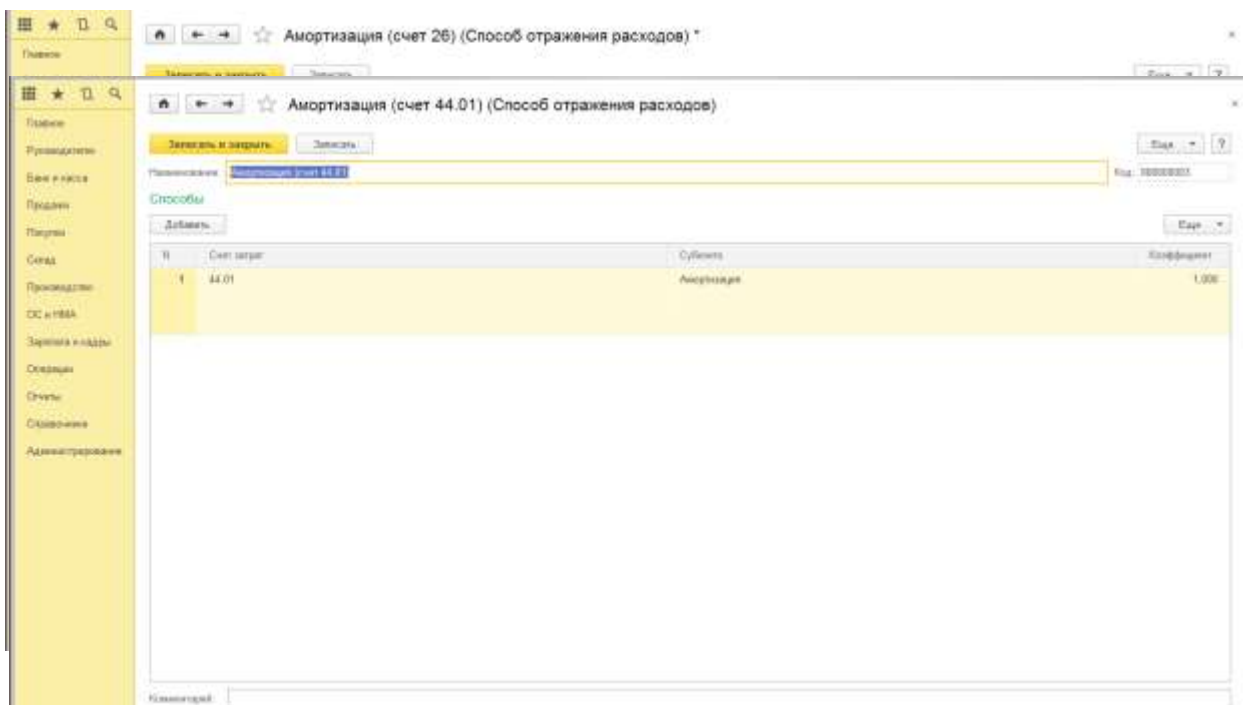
Главное

Амортизация (счет 26) (Способ отражения расходов) *

Записать и закрыть Записать

Еще ?

Главное
Руководителю
Банк и касса
Продажи
Покупки
Склад
Производство
ОС и НМА
Зарплата и кадры
Операции
Отчеты
Справочники
Администрирование

Амортизация (счет 44.01) (Способ отражения расходов)

Записать и закрыть Записать

Еще ?

Наименование: Амортизация (счет 44.01)

Код: 000000003

Способы

Добавить

Еще

| N | Счет затрат | Субконто | Коэффициент |
|---|---|---|---|
| 1 | 44.01 | Амортизация | 1,000 |

Комментарий: